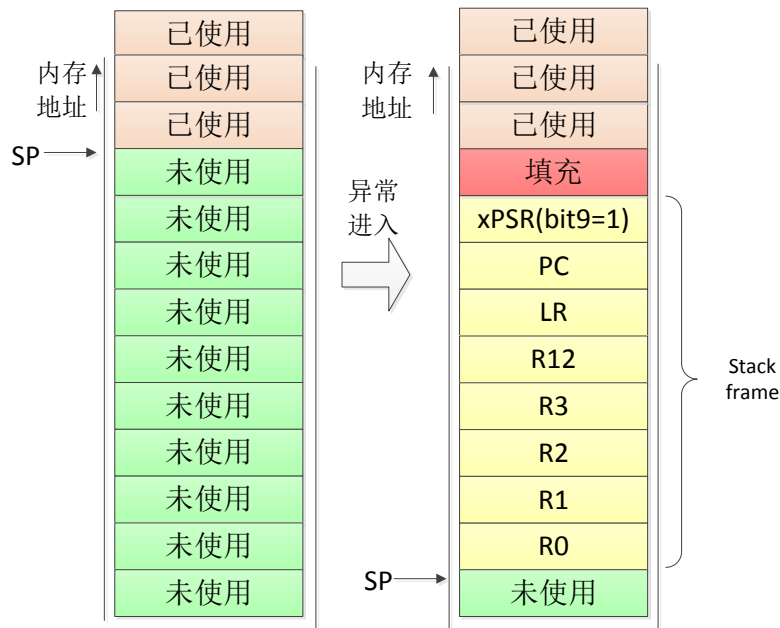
内存地址

SP

已使用
已使用
已使用
未使用
未使用
未使用
未使用
未使用
未使用
未使用
未使用
未使用
未使用

异常进入

内存地址

已使用
已使用
已使用
填充
xPSR(bit9=1)
PC
LR
R12
R3
R2
R1
R0
未使用

SP

Stack frame